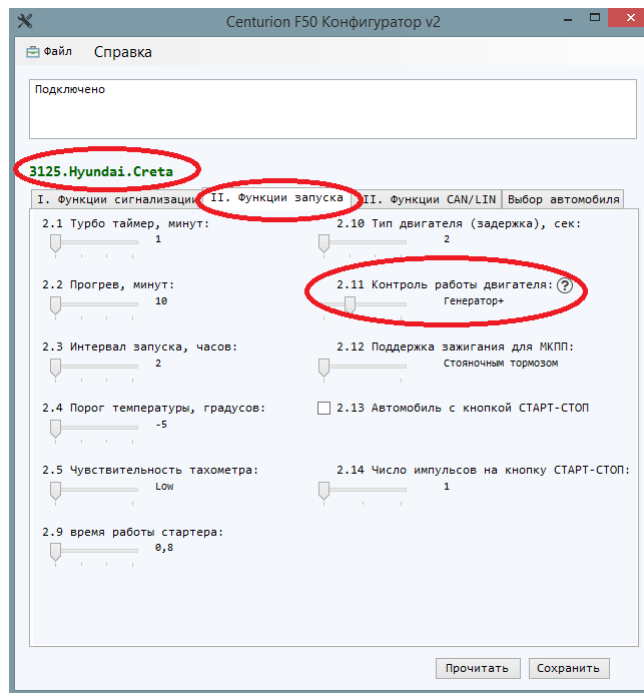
Centurion F50 Конфигуратор v2

Файл Справка

Подключено

3125.Hyundai.Creta

I. Функции сигнализации | II. Функции запуска | II. Функции CAN/LIN | Выбор автомобиля

2.1 Турбо таймер, минут:
1

2.10 Тип двигателя (задержка), сек:
2

2.2 Прогрев, минут:
10

2.11 Контроль работы двигателя: ?
Генератор+

2.3 Интервал запуска, часов:
2

2.12 Поддержка зажигания для МКПП:
Стояночным тормозом

2.4 Порог температуры, градусов:
-5

2.13 Автомобиль с кнопкой СТАРТ-СТОП

2.5 Чувствительность тахометра:
Low

2.14 Число импульсов на кнопку СТАРТ-СТОП:
1

2.9 время работы стартера:
0,8

Прочитать Сохранить